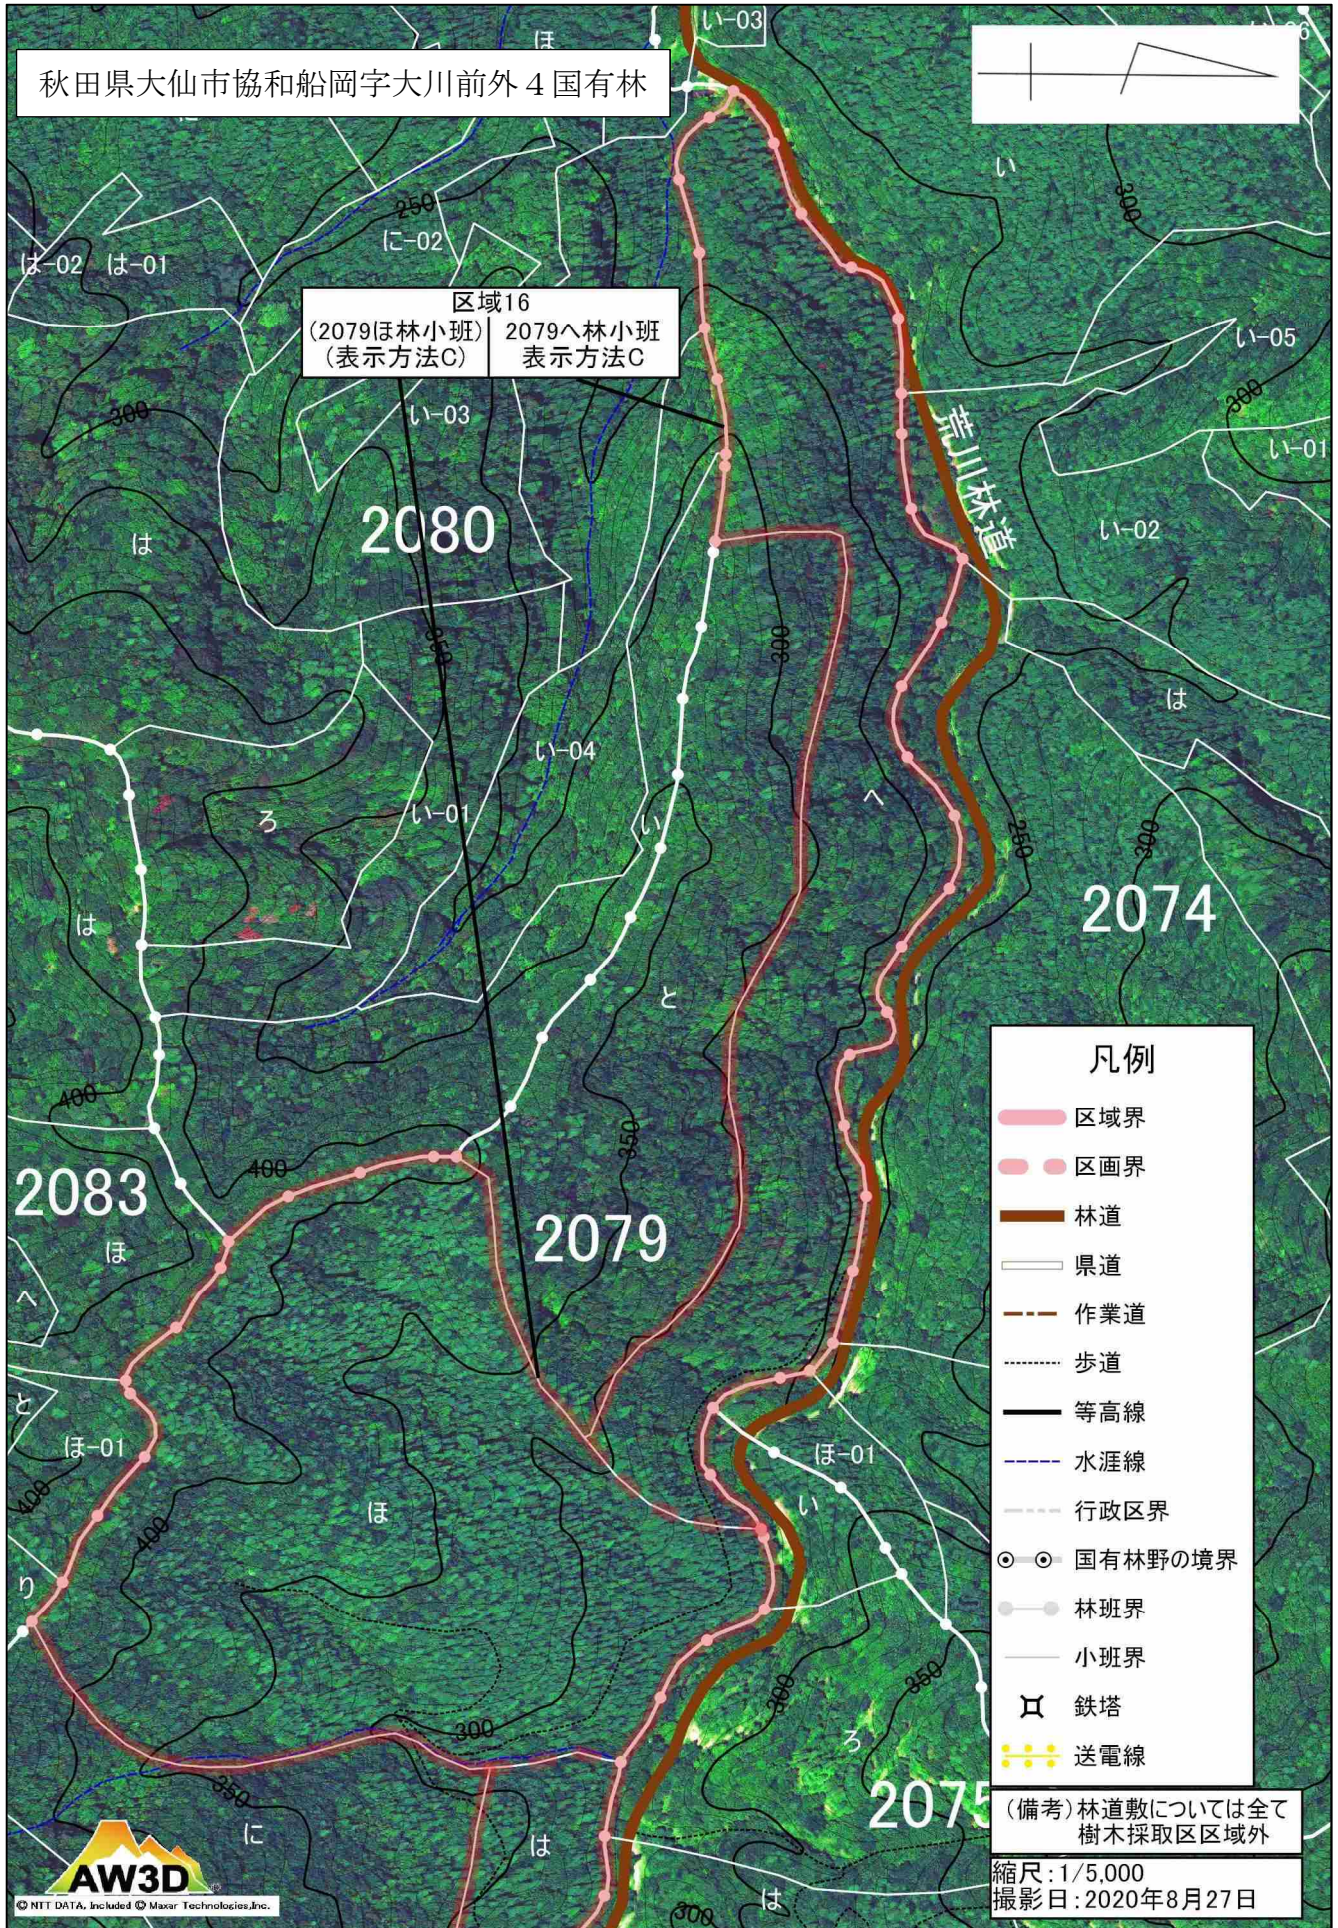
秋田県大仙市協和船岡字大川前外４国有林

区域16
(2079ほ林小班)(表示方法C)
2079へ林小班 表示方法C

い-03
い-06
ほ
250
に-02
は-02 は-01
い
300
い-05
300
い-01
300
い-03
2080
荒川林道
は
い-02
300
310
300
は
い-04
ろ
い-01
へ
い
250
300
2074
は
と
400
350
2083
400
2079
ほ
へ
と
ほ-01
ほ-01
400
い
400
ほ
り
350
300
ろ
300
350
2075
に
は
300
は
AW3D
© NTT DATA, Included © Maxar Technologies,Inc.

凡例
区域界
区画界
林道
県道
作業道
歩道
等高線
水涯線
行政区界
国有林野の境界
林班界
小班界
鉄塔
送電線

(備考)林道敷については全て樹木採取区区域外

縮尺：1/5,000
撮影日：2020年8月27日